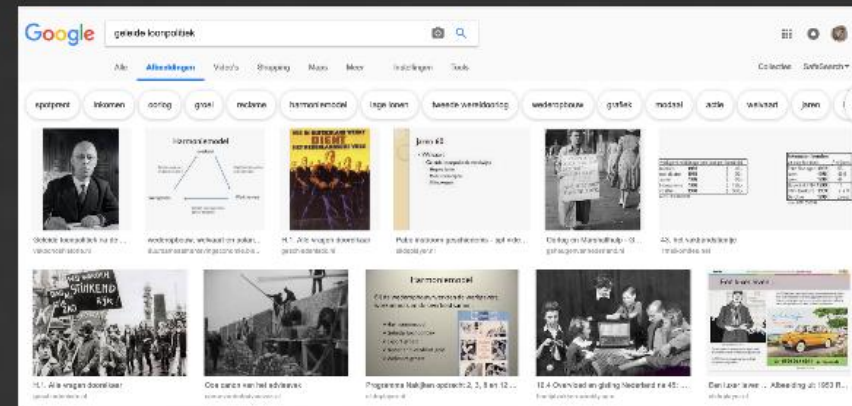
Google

geleide loonpolitiek

Alle Afbeeldingen Video's Shopping Maps Meer Instellingen Tools

Collecties SafeSearch

spotprent inkomen oorlog groei reclame harmoniemodel lage lonen tweede wereldoorlog wederopbouw grafiek modaal actie welvaart jaren

Harmoniemodel

Geleide loonpolitiek na de ...

wederopbouw, welvaart en polari...

H.1. Alle vragen doorlezen

Jaren 60

Polis leeromgeving geschiedenis - ppt video ...

Oorlog en Marshallhulp - G...

4.8. het harmoniemodel

STINKEND RIJK

H.1. Alle vragen doorlezen

Ons canon van het advieswez

harmoniemodel

Programma Nakijken opdracht 2, 3, 5 en 12 ...

10.4 Overvloed en gelding Nederland na 45: ...

Een luxer leven ... Afbeelding uit 1963 R...